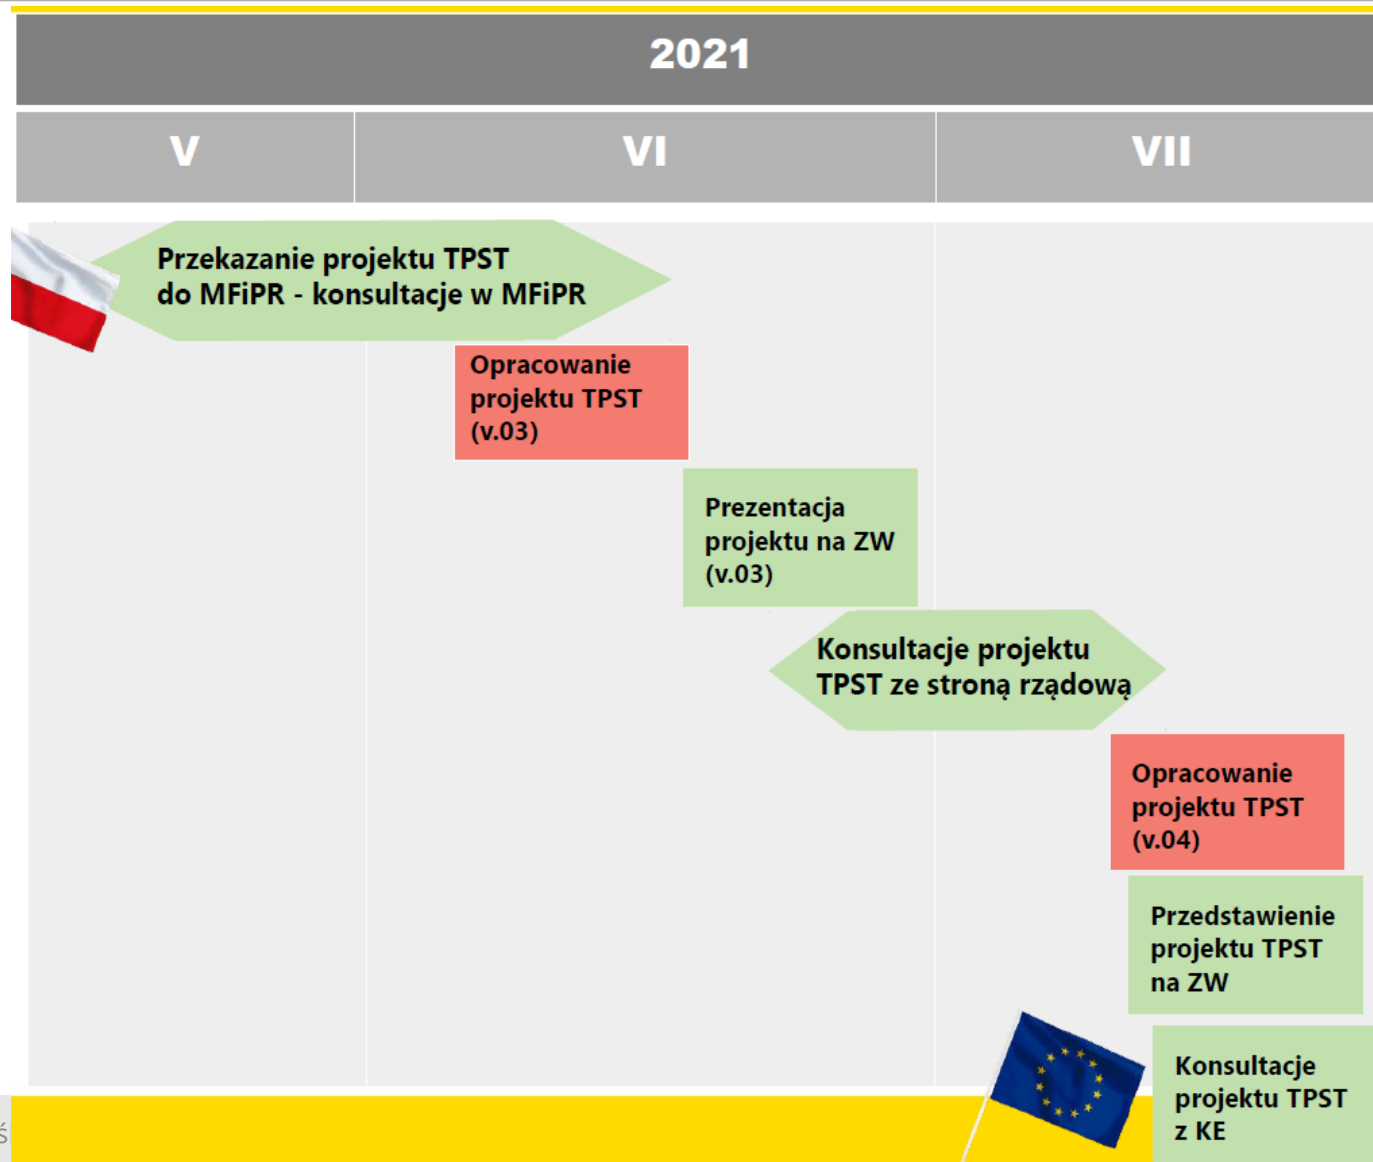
2021

V

VI

VII

Przekazanie projektu TPST do MFiPR - konsultacje w MFiPR

Opracowanie projektu TPST (v.03)

Prezentacja projektu na ZW (v.03)

Konsultacje projektu TPST ze stroną rządową

Opracowanie projektu TPST (v.04)

Przedstawienie projektu TPST na ZW

Konsultacje projektu TPST z KE